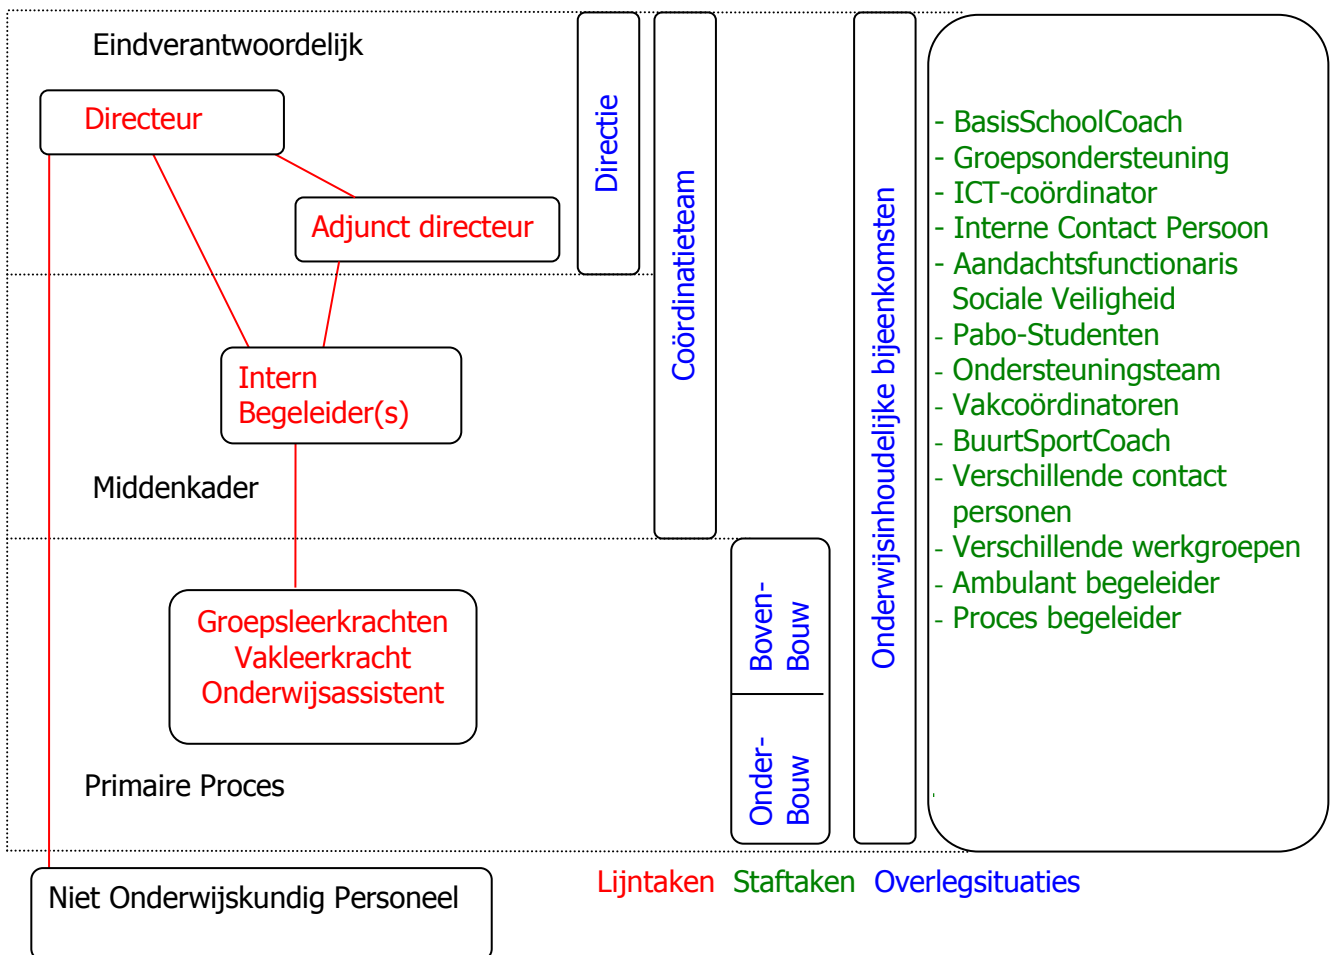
Eindverantwoordelijk

Directeur

Adjunct directeur

Intern Begeleider(s)

Middenkader

Groepsleerkrachten
Vakleerkracht
Onderwijsassistent

Primaire Proces

Niet Onderwijskundig Personeel

Directie

Coördinatieteam

Boven-Bouw

Onder-Bouw

Onderwijsinhoudelijke bijeenkomsten

- BasisSchoolCoach
- Groepsondersteuning
- ICT-coördinator
- Interne Contact Persoon
- Aandachtsfunctionaris Sociale Veiligheid
- Pabo-Studenten
- Ondersteuningsteam
- Vakcoördinatoren
- BuurtSportCoach
- Verschillende contact personen
- Verschillende werkgroepen
- Ambulant begeleider
- Proces begeleider

Lijntaken Staftaken Overlegsituaties